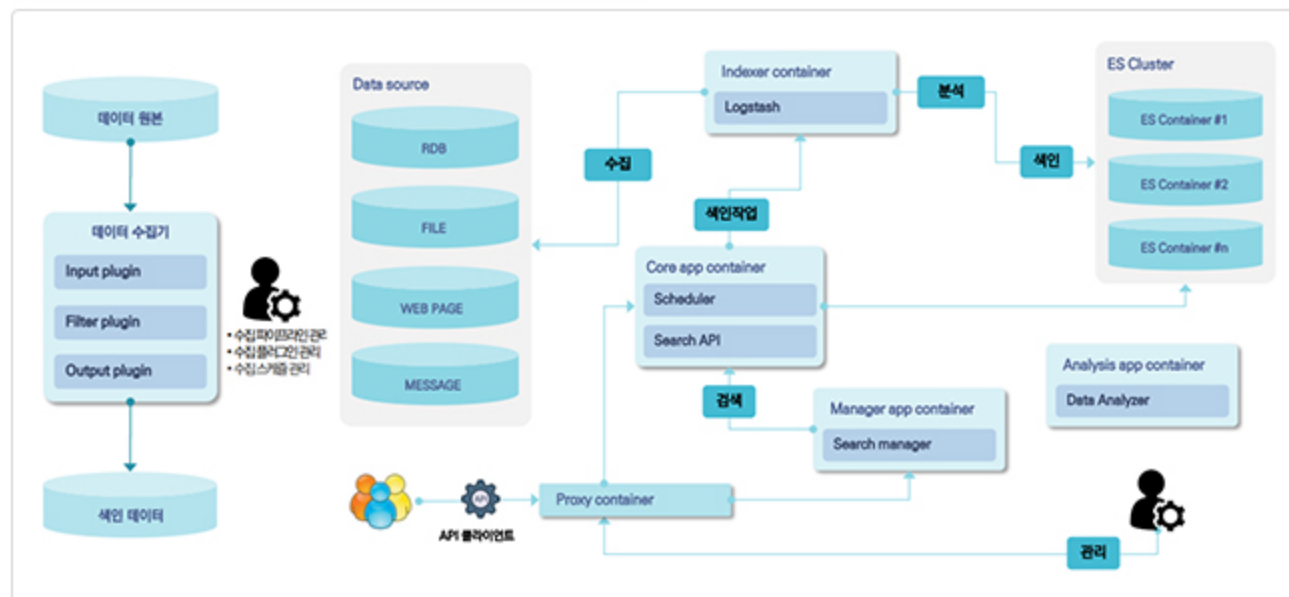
데이터 원본

데이터 수집기

Input plugin

Filter plugin

Output plugin

• 수집파이프라인관리
• 수집플러그인관리
• 수집스케쥴 관리

색인 데이터

Data source

RDB

FILE

WEB PAGE

MESSAGE

수집

Indexer container

Logstash

분석

색인

ES Cluster

ES Container #1

ES Container #2

ES Container #n

색인작업

Core app container

Scheduler

Search API

검색

Manager app container

Search manager

Analysis app container

Data Analyzer

API 클라이언트

Proxy container

관리